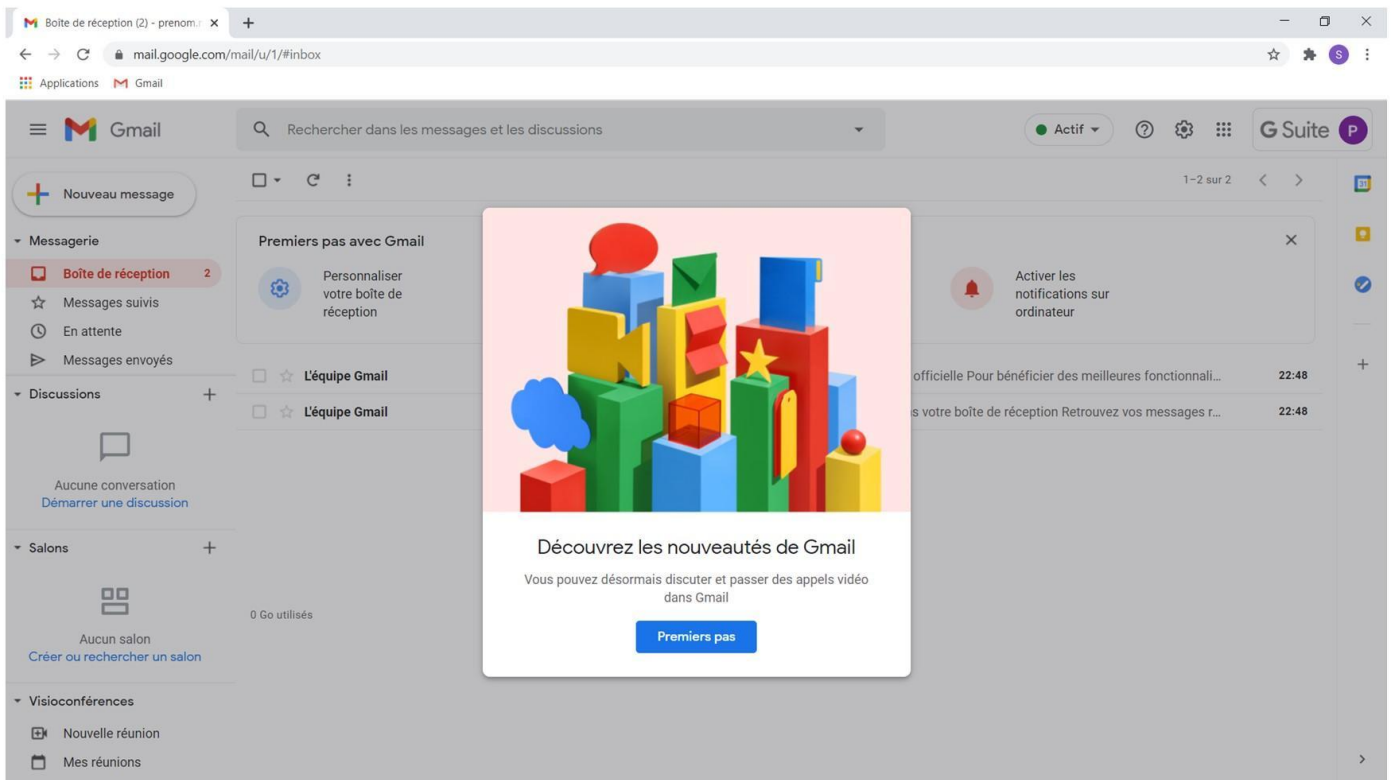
Boîte de réception (2) - prenom.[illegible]

mail.google.com/mail/u/1/#inbox

Applications Gmail

Gmail

Rechercher dans les messages et les discussions

Actif

G Suite

P

S

Nouveau message

Messagerie

Boîte de réception 2

Messages suivis

En attente

Messages envoyés

Discussions

Aucune conversation
Démarrer une discussion

Salons

Aucun salon
Créer ou rechercher un salon

Visioconférences

Nouvelle réunion

Mes réunions

1–2 sur 2

Premiers pas avec Gmail

Personnaliser votre boîte de réception

Activer les notifications sur ordinateur

L'équipe Gmail officielle Pour bénéficier des meilleures fonctionnali... 22:48

L'équipe Gmail s votre boîte de réception Retrouvez vos messages r... 22:48

0 Go utilisés

Découvrez les nouveautés de Gmail

Vous pouvez désormais discuter et passer des appels vidéo dans Gmail

Premiers pas